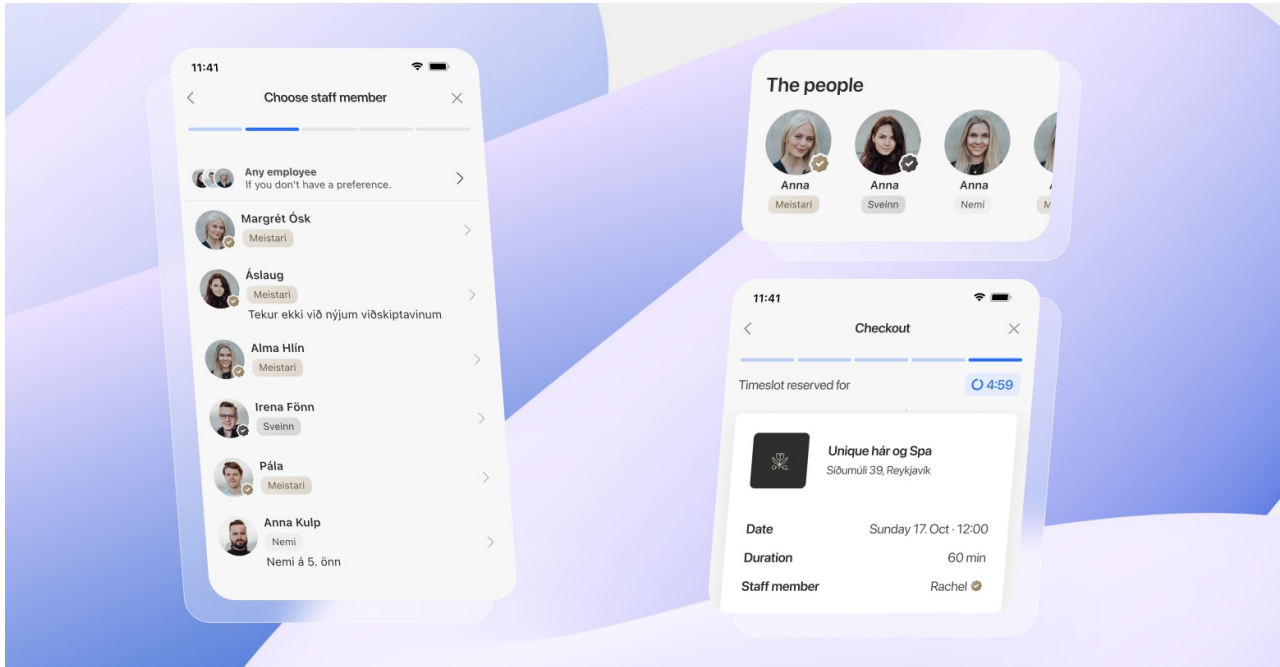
11:41

Choose staff member

Any employee
If you don't have a preference.

Margrét Ósk
Meistari

Áslaug
Meistari
Tekur ekki við nýjum viðskiptavinum

Alma Hlín
Meistari

Irena Fönn
Sveinn

Pála
Meistari

Anna Kulp
Nemi
Nemi á 5. önn

The people

Anna
Meistari

Anna
Sveinn

Anna
Nemi

11:41

Checkout

Timeslot reserved for 4:59

Unique hár og Spa
Síðumúli 39, Reykjavík

| Date | Sunday 17. Oct · 12:00 |
|---|---|
| Duration | 60 min |
| Staff member | Rachel |